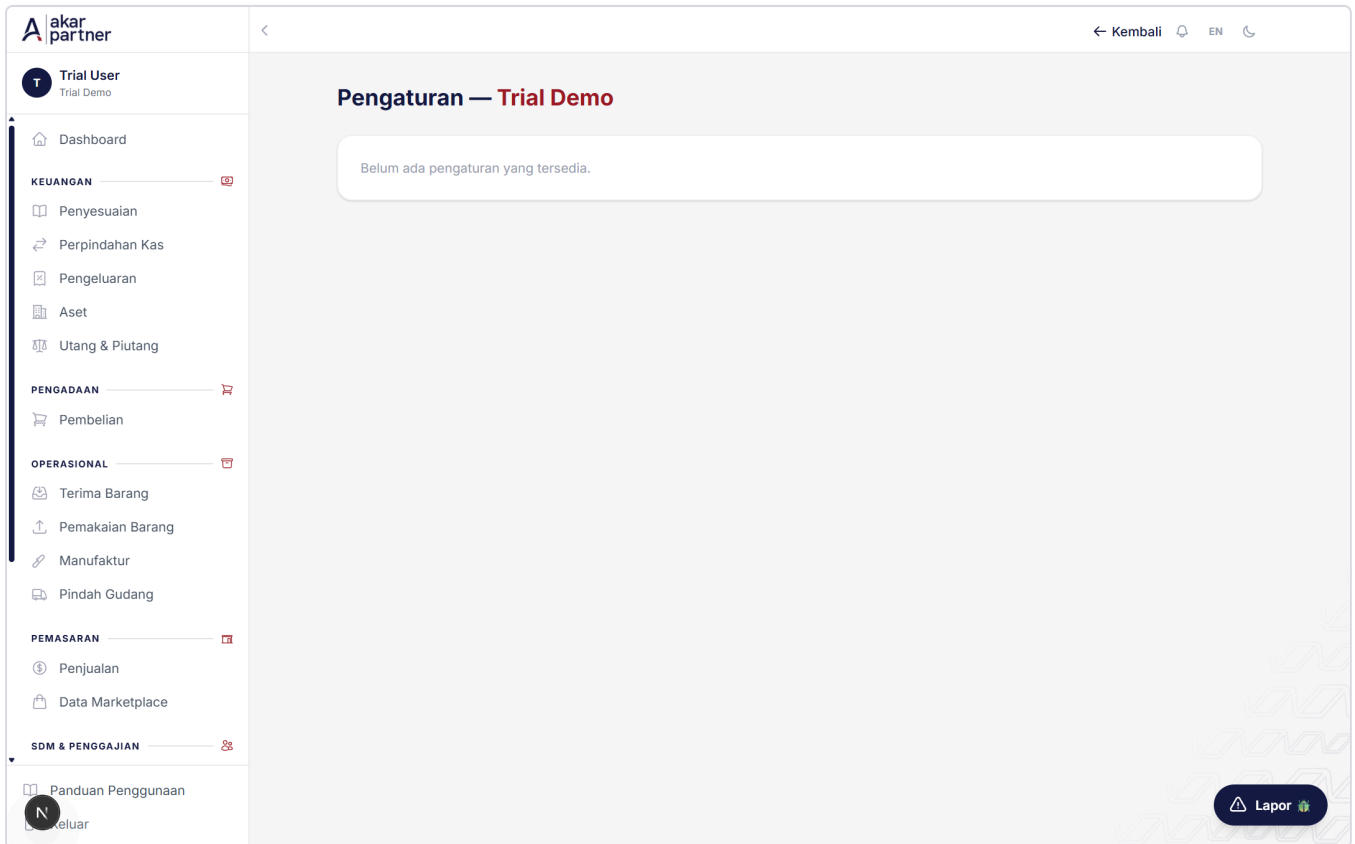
A akar partner

T Trial User
Trial Demo

Dashboard

KEUANGAN

Penyesuaian

Perpindahan Kas

Pengeluaran

Aset

Utang & Piutang

PENGADAAN

Pembelian

OPERASIONAL

Terima Barang

Pemakaian Barang

Manufaktur

Pindah Gudang

PEMASARAN

Penjualan

Data Marketplace

SDM & PENGGAJIAN

Panduan Penggunaan

N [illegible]eluar

← Kembali EN

Pengaturan — Trial Demo

Belum ada pengaturan yang tersedia.

Lapor